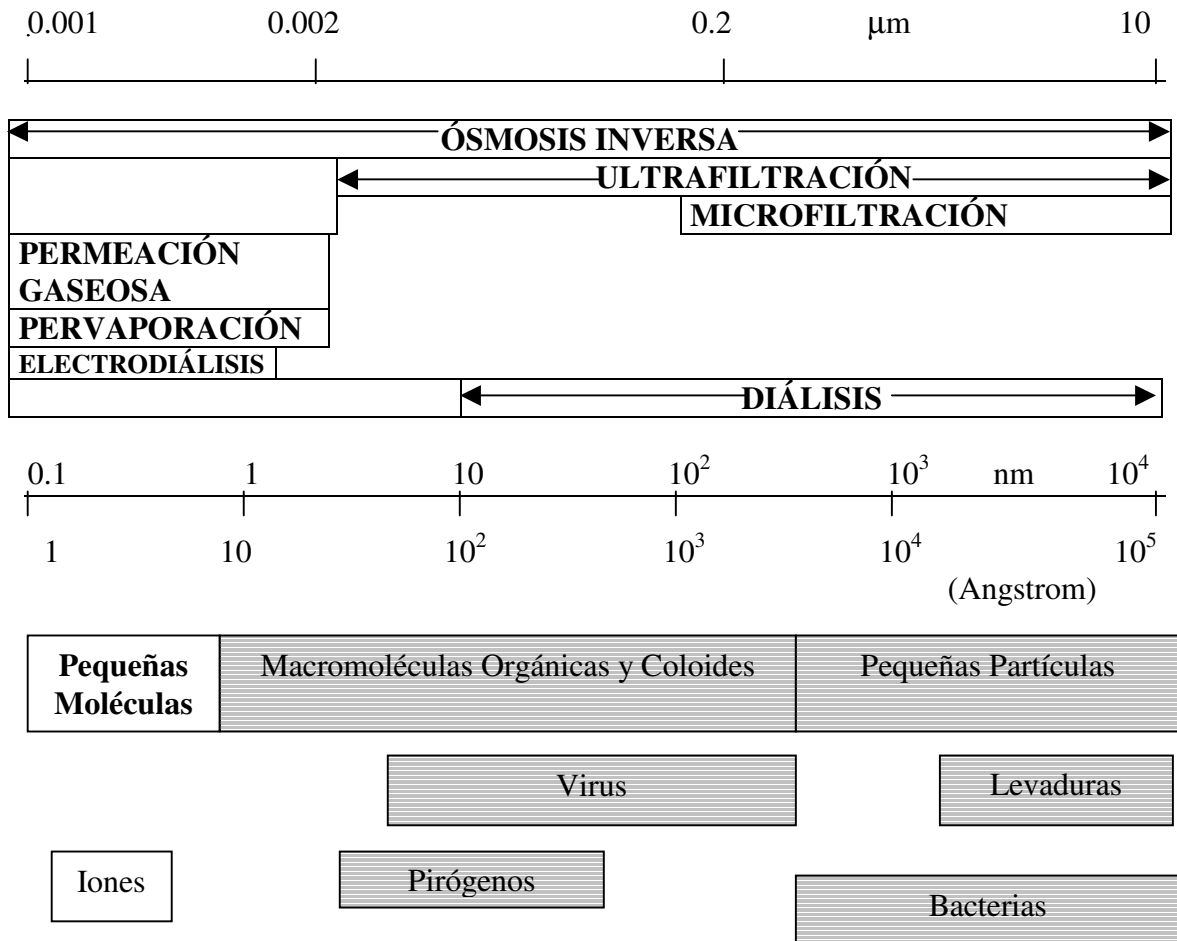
0.001 0.002 0.2 μm 10

ÓSMOSIS INVERSA

ULTRAFILTRACIÓN

MICROFILTRACIÓN

PERMEACIÓN GASEOSA

PERVAPORACIÓN

ELECTRODIÁLISIS

DIÁLISIS

0.1 1 10 $10^2$ $10^3$ nm $10^4$

1 10 $10^2$ $10^3$ $10^4$ $10^5$

(Angstrom)

Pequeñas Moléculas

Macromoléculas Orgánicas y Coloides

Pequeñas Partículas

Virus

Levaduras

Iones

Pirógenos

Bacterias